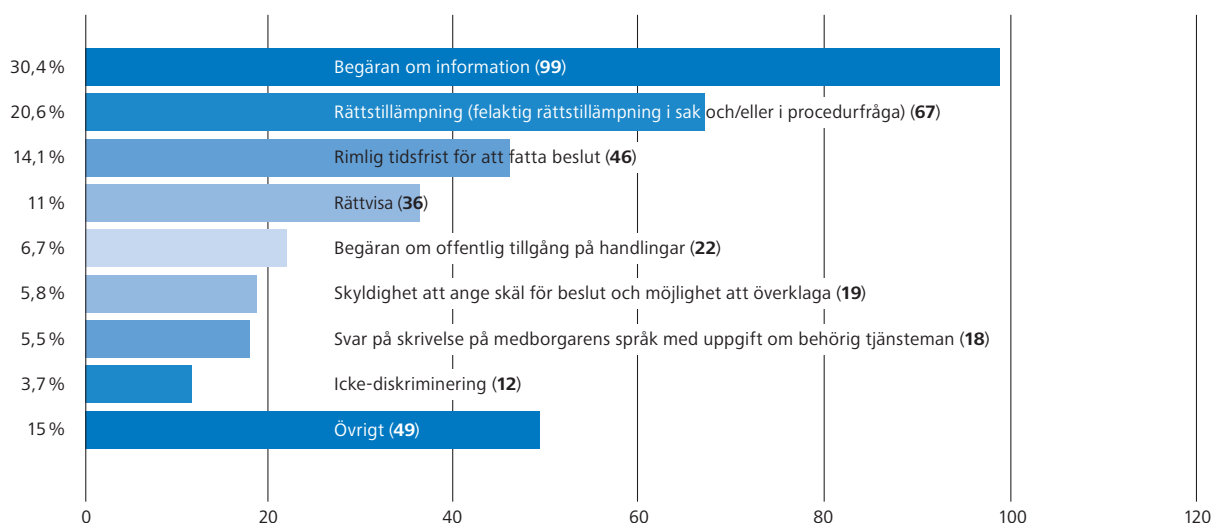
30,4 % Begäran om information (**99**)
20,6 % Rättstillämpning (felaktig rättstillämpning i sak och/eller i procedurfråga) (**67**)
14,1 % Rimlig tidsfrist för att fatta beslut (**46**)
11 % Rättvisa (**36**)
6,7 % Begäran om offentlig tillgång på handlingar (**22**)
5,8 % Skyldighet att ange skäl för beslut och möjlighet att överklaga (**19**)
5,5 % Svar på skrivelse på medborgarens språk med uppgift om behörig tjänsteman (**18**)
3,7 % Icke-diskriminering (**12**)
15 % Övrigt (**49**)

0 20 40 60 80 100 120